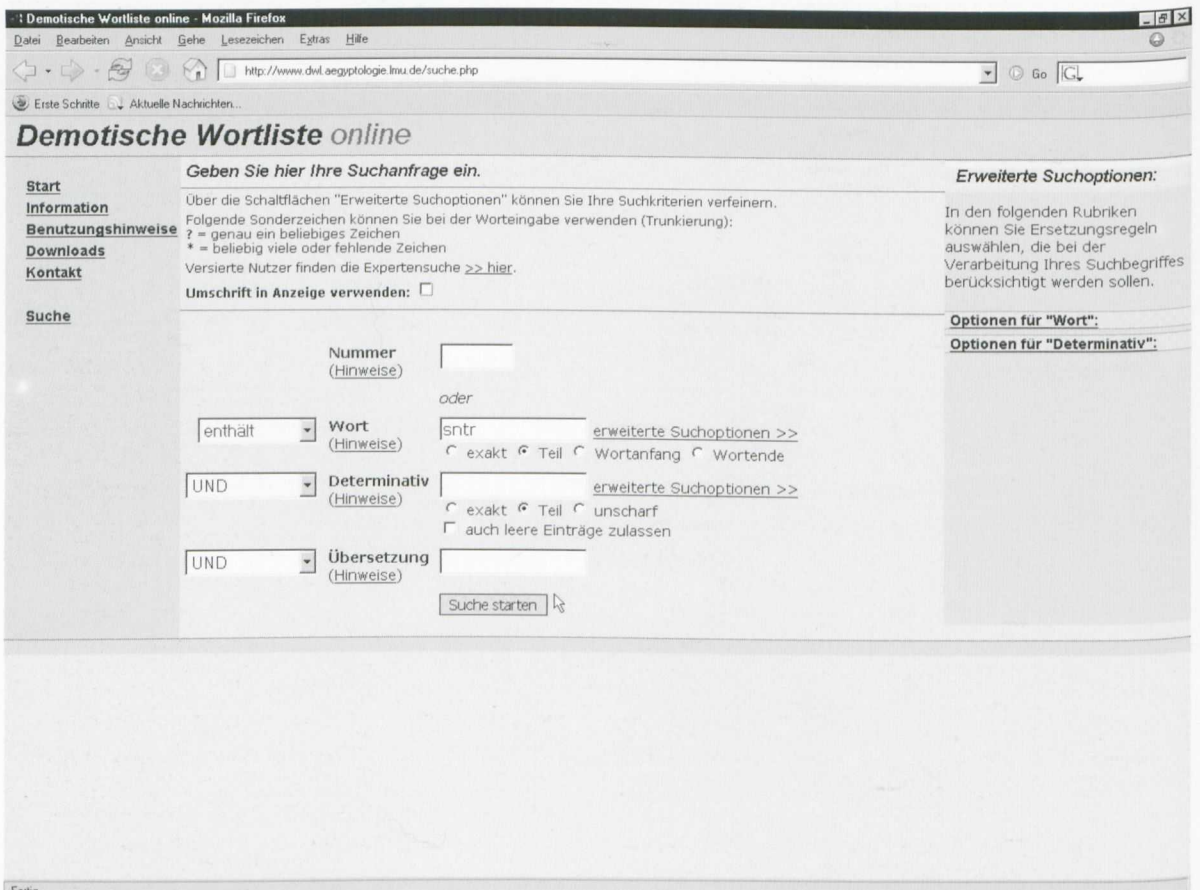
Demotische Wortliste online - Mozilla Firefox

Datei Bearbeiten Ansicht Gehe Lesezeichen Extras Hilfe

http://www.dwl.aegyptologie.lmu.de/suche.php

Go

Erste Schritte Aktuelle Nachrichten...

Demotische Wortliste online

Start
Information
Benutzungshinweise
Downloads
Kontakt

Suche

Geben Sie hier Ihre Suchanfrage ein.

Über die Schaltflächen "Erweiterte Suchoptionen" können Sie Ihre Suchkriterien verfeinern.

Folgende Sonderzeichen können Sie bei der Worteingabe verwenden (Trunkierung):
? = genau ein beliebiges Zeichen
* = beliebig viele oder fehlende Zeichen

Versierte Nutzer finden die Expertensuche >> hier.

Umschrift in Anzeige verwenden:

Nummer
(Hinweise)

oder

enthält

Wort
(Hinweise)

sntr

erweiterte Suchoptionen >>

exakt Teil Wortanfang Wortende

UND

Determinativ
(Hinweise)

erweiterte Suchoptionen >>

exakt Teil unscharf

auch leere Einträge zulassen

UND

Übersetzung
(Hinweise)

Suche starten

Erweiterte Suchoptionen:

In den folgenden Rubriken können Sie Ersetzungsregeln auswählen, die bei der Verarbeitung Ihres Suchbegriffes berücksichtigt werden sollen.

Optionen für "Wort":

Optionen für "Determinativ":

Fertig